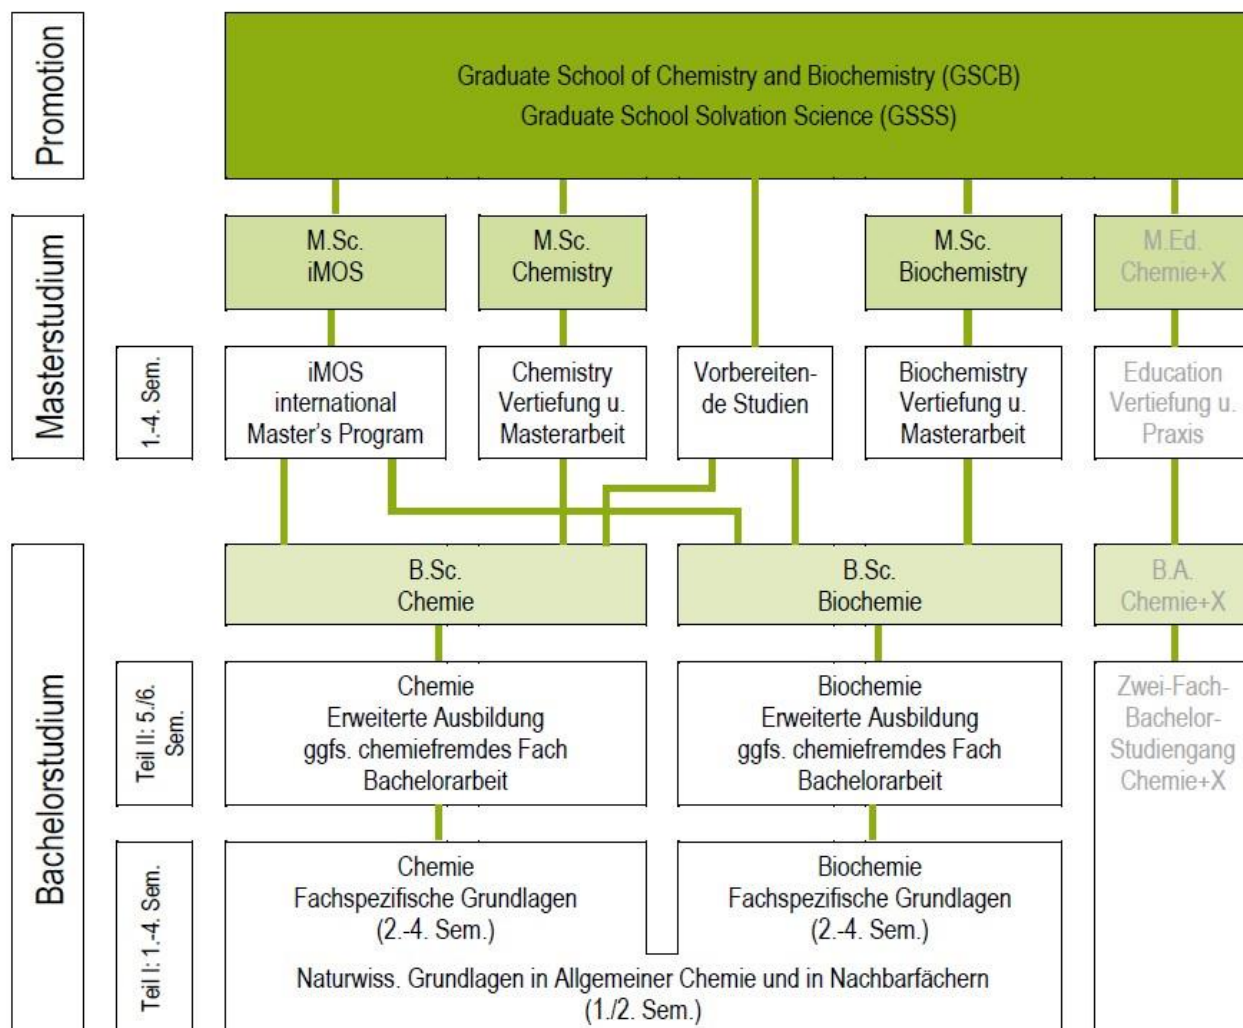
Promotion

Graduate School of Chemistry and Biochemistry (GSCB)
Graduate School Solvation Science (GSSS)

Masterstudium

M.Sc.
iMOS

M.Sc.
Chemistry

M.Sc.
Biochemistry

M.Ed.
Chemie+X

1.-4. Sem.

iMOS
international
Master's Program

Chemistry
Vertiefung u.
Masterarbeit

Vorbereitende Studien

Biochemistry
Vertiefung u.
Masterarbeit

Education
Vertiefung u.
Praxis

Bachelorstudium

B.Sc.
Chemie

B.Sc.
Biochemie

B.A.
Chemie+X

Teil II: 5./6. Sem.

Chemie
Erweiterte Ausbildung
ggfs. chemiefremdes Fach
Bachelorarbeit

Biochemie
Erweiterte Ausbildung
ggfs. chemiefremdes Fach
Bachelorarbeit

Zwei-Fach-Bachelor-Studiengang
Chemie+X

Teil I: 1.-4. Sem.

Chemie
Fachspezifische Grundlagen
(2.-4. Sem.)

Biochemie
Fachspezifische Grundlagen
(2.-4. Sem.)

Naturwiss. Grundlagen in Allgemeiner Chemie und in Nachbarfächern
(1./2. Sem.)